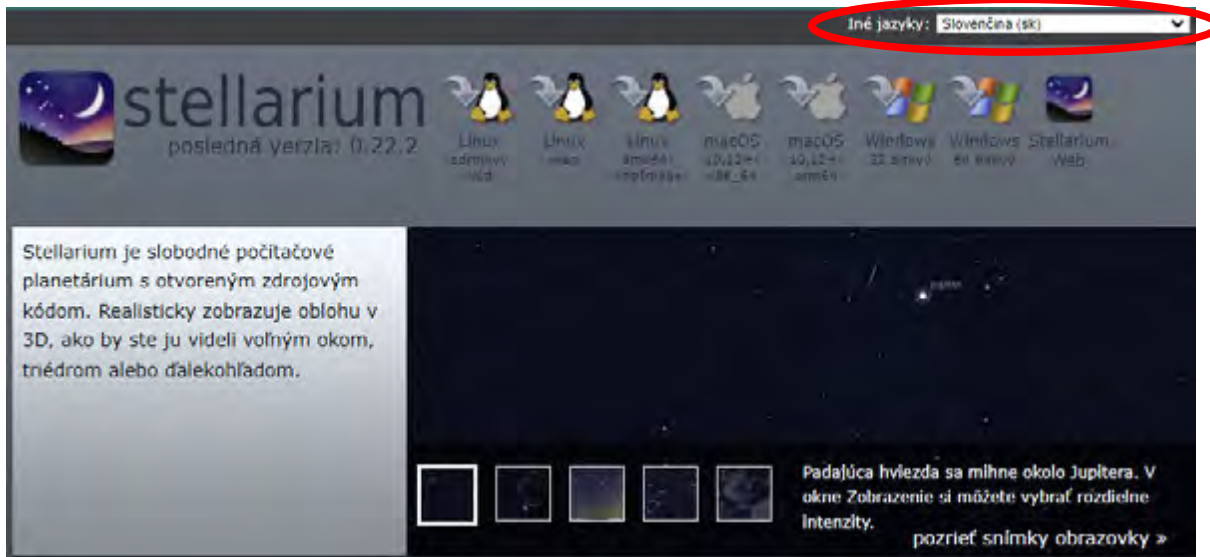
Iné jazyky: Slovenčina (sk)

stellarium
posledná verzia: 0.22.2

Linux zdrojový kód

Linux snap

Linux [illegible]

macOS 10.12+ x86_64

macOS 10.12+ arm64

Windows 32 bitový

Windows 64 bitový

Stellarium Web

Stellarium je slobodné počítačové planetárium s otvoreným zdrojovým kódom. Realisticky zobrazuje oblohu v 3D, ako by ste ju videli voľným okom, triédrom alebo ďalekohľadom.

Jupiter

Padajúca hviezda sa mihne okolo Jupitera. V okne Zobrazenie si môžete vybrať rozdielne intenzity.

pozrieť snímky obrazovky »